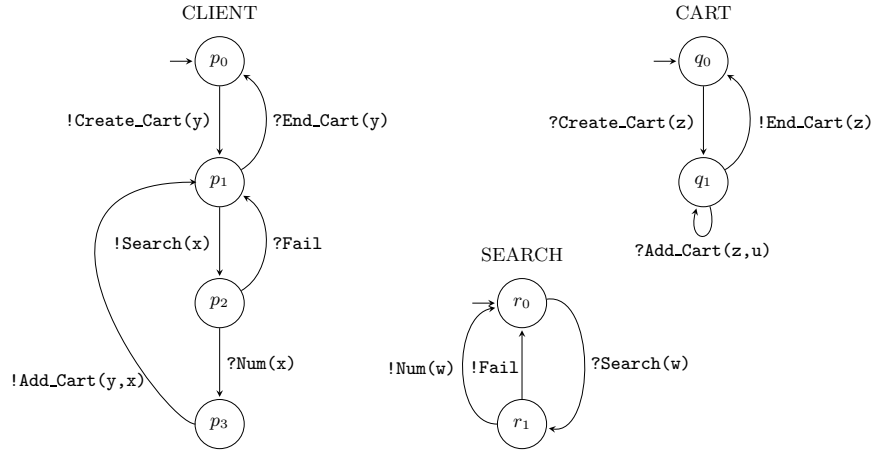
CLIENT

$p_0$

!Create_Cart(y)

?End_Cart(y)

$p_1$

!Search(x)

?Fail

$p_2$

?Num(x)

!Add_Cart(y,x)

$p_3$

CART

$q_0$

?Create_Cart(z)

!End_Cart(z)

$q_1$

?Add_Cart(z,u)

SEARCH

$r_0$

!Num(w)

!Fail

?Search(w)

$r_1$